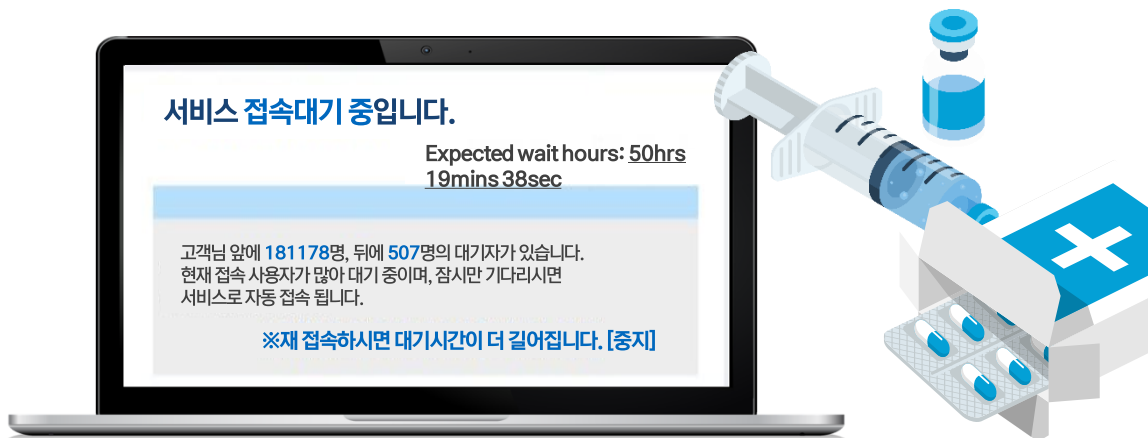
서비스 접속대기 중입니다.

Expected wait hours: 50hrs 19mins 38sec

고객님 앞에 181178명, 뒤에 507명의 대기자가 있습니다. 현재 접속 사용자가 많아 대기 중이며, 잠시만 기다리시면 서비스로 자동 접속 됩니다.

※재 접속하시면 대기시간이 더 길어집니다. [중지]